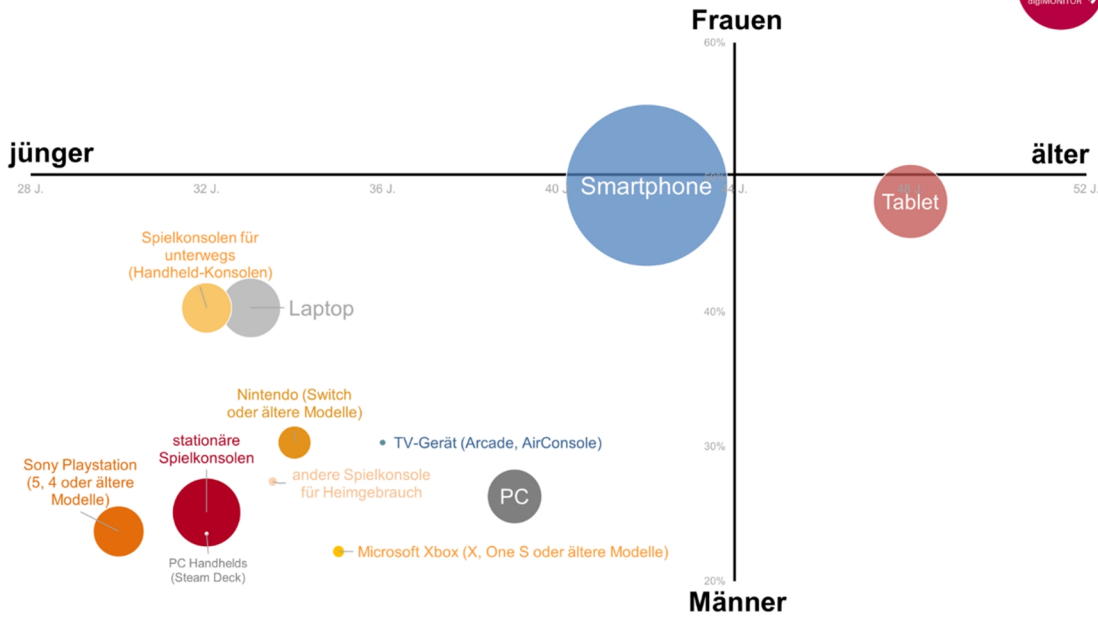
digiMONITOR

Frauen

60%

jünger

älter

28 J.

32 J.

36 J.

40 J.

44 J.

48 J.

52 J.

50%

Smartphone

Tablet

Spielkonsolen für unterwegs (Handheld-Konsolen)

Laptop

40%

Nintendo (Switch oder ältere Modelle)

TV-Gerät (Arcade, AirConsole)

30%

stationäre Spielkonsolen

Sony Playstation (5, 4 oder ältere Modelle)

andere Spielkonsole für Heimgebrauch

PC

PC Handhelds (Steam Deck)

Microsoft Xbox (X, One S oder ältere Modelle)

20%

Männer